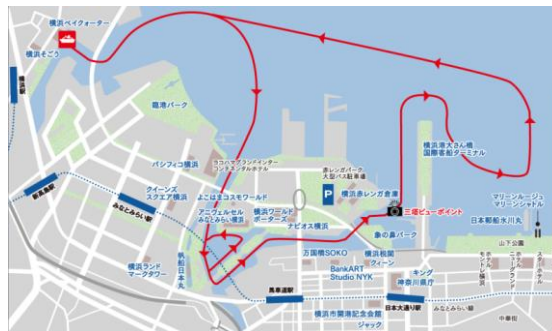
横浜ベイクォーター
横浜そごう
臨港パーク
パシフィコ横浜
ヨコハマグランドインターコンチネンタルホテル
赤レンガパーク
大型バス駐車場
横浜赤レンガ倉庫
P
クイーンズスクエア横浜
よこはまコスモワールド
アニヴェルセルみなとみらい横浜
横浜ワールドポーターズ
ナビオス横浜
三塔ビューポイント
象の鼻パーク
横浜大さん橋国際客船ターミナル
マリーンルージュマリーンシャトル
日本郵船氷川丸
山下公園
みなとみらい駅
新高島駅
横浜ランドマークタワー
汽車道
万国橋SOKO
横浜税関
BankART Studio NYK
キング
神奈川県庁
クイーン
馬車道駅
日本大通り駅
横浜市開港記念会館
ジャック
みなとみらい線